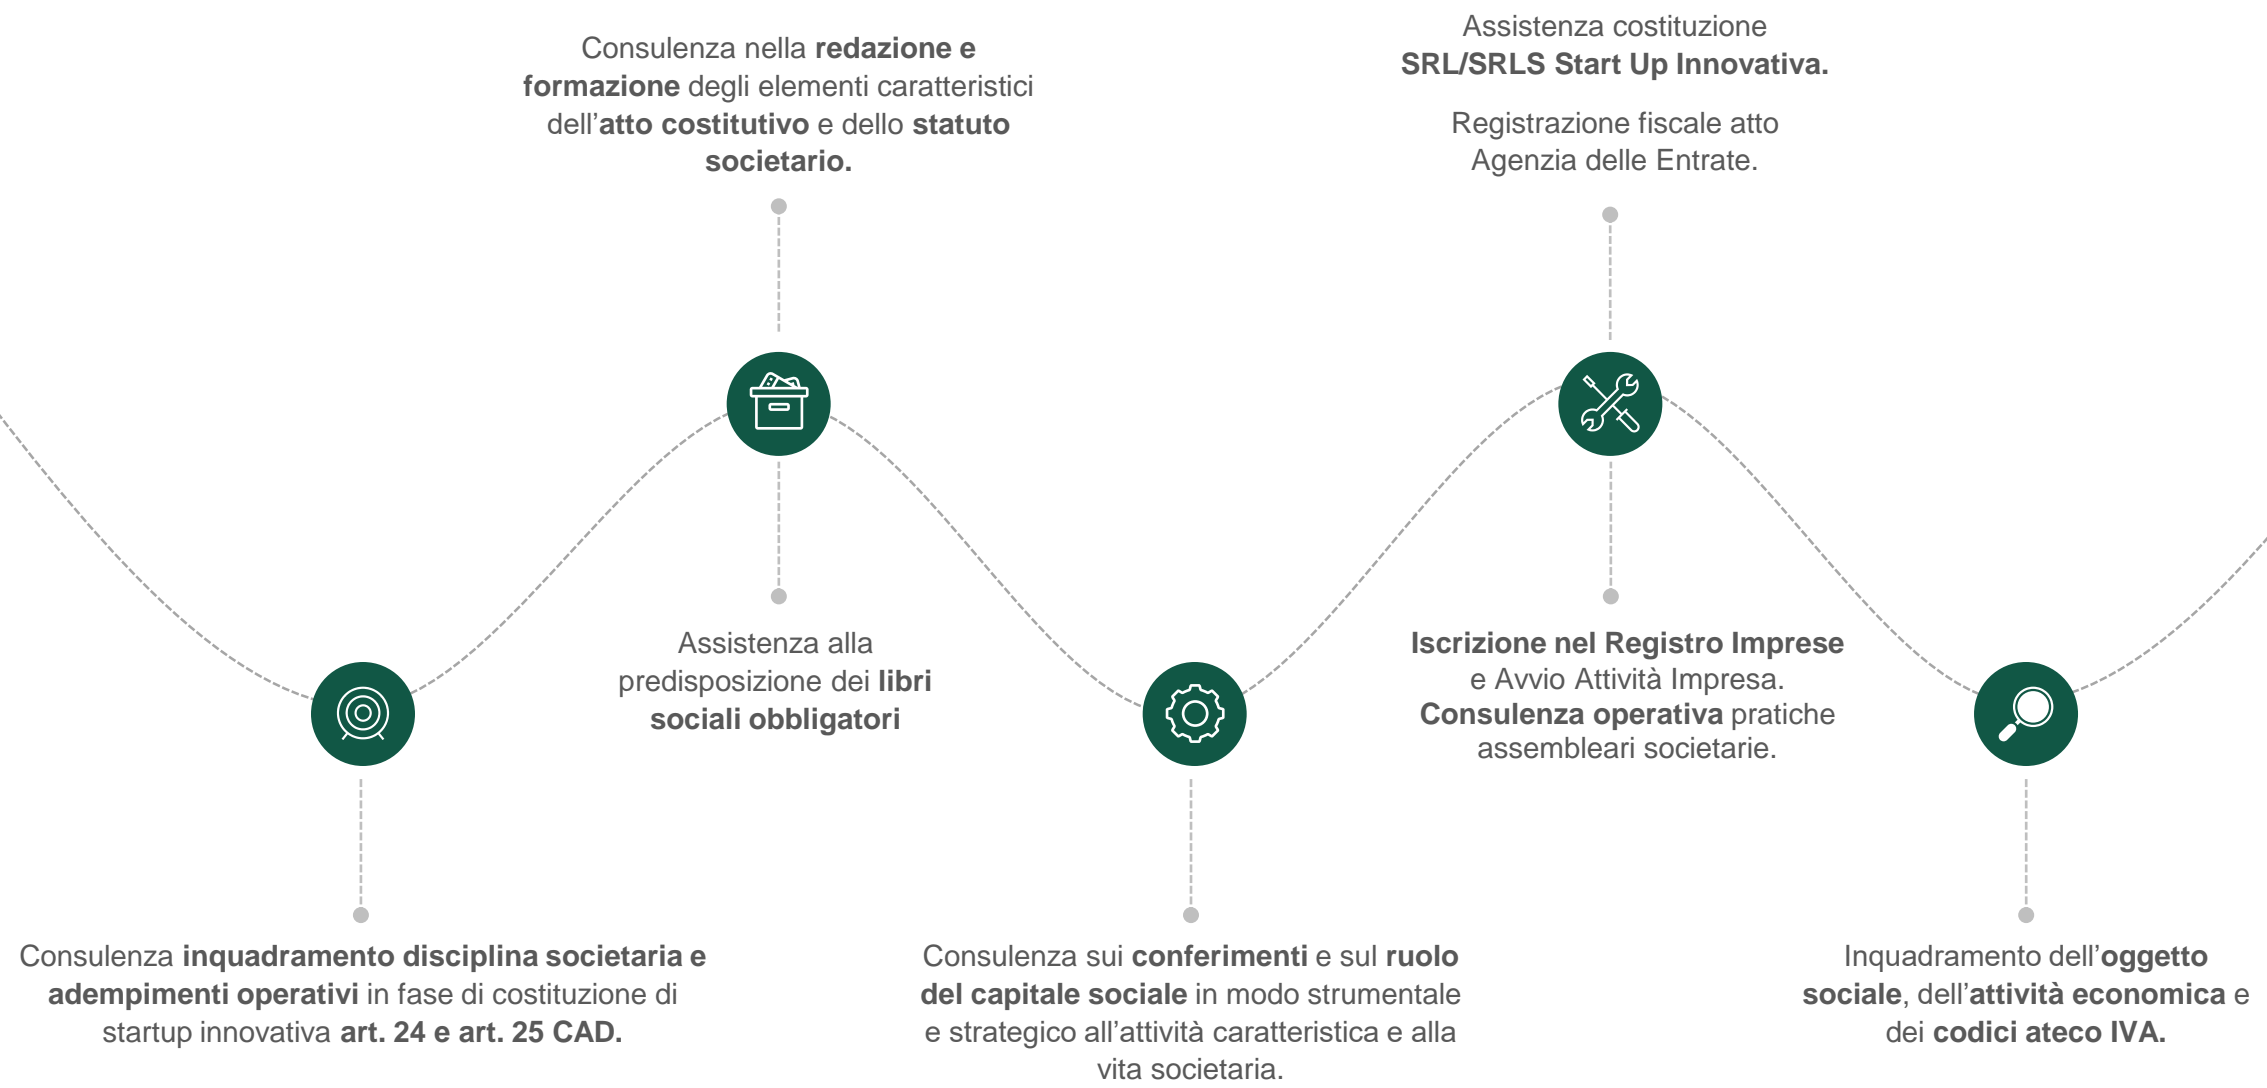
Consulenza nella redazione e formazione degli elementi caratteristici dell'atto costitutivo e dello statuto societario.

Assistenza costituzione SRL/SRLS Start Up Innovativa.

Registrazione fiscale atto Agenzia delle Entrate.

Assistenza alla predisposizione dei libri sociali obbligatori

Iscrizione nel Registro Imprese e Avvio Attività Impresa. Consulenza operativa pratiche assembleari societarie.

Consulenza inquadramento disciplina societaria e adempimenti operativi in fase di costituzione di startup innovativa art. 24 e art. 25 CAD.

Consulenza sui conferimenti e sul ruolo del capitale sociale in modo strumentale e strategico all'attività caratteristica e alla vita societaria.

Inquadramento dell'oggetto sociale, dell'attività economica e dei codici ateco IVA.